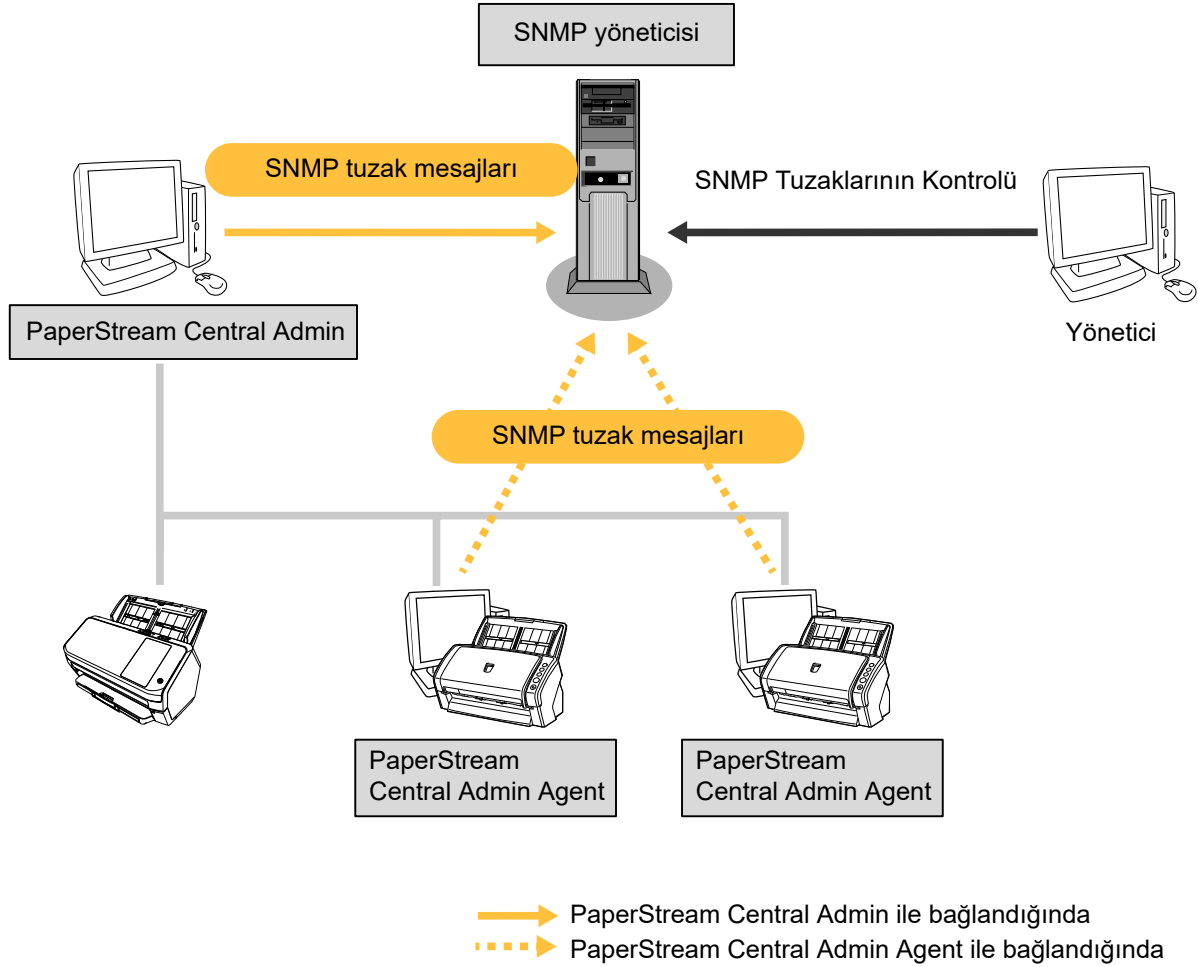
SNMP yöneticisi

SNMP tuzak mesajları

SNMP Tuzaklarının Kontrolü

PaperStream Central Admin

Yönetici

SNMP tuzak mesajları

PaperStream Central Admin Agent

PaperStream Central Admin Agent

PaperStream Central Admin ile bağlandığında
PaperStream Central Admin Agent ile bağlandığında